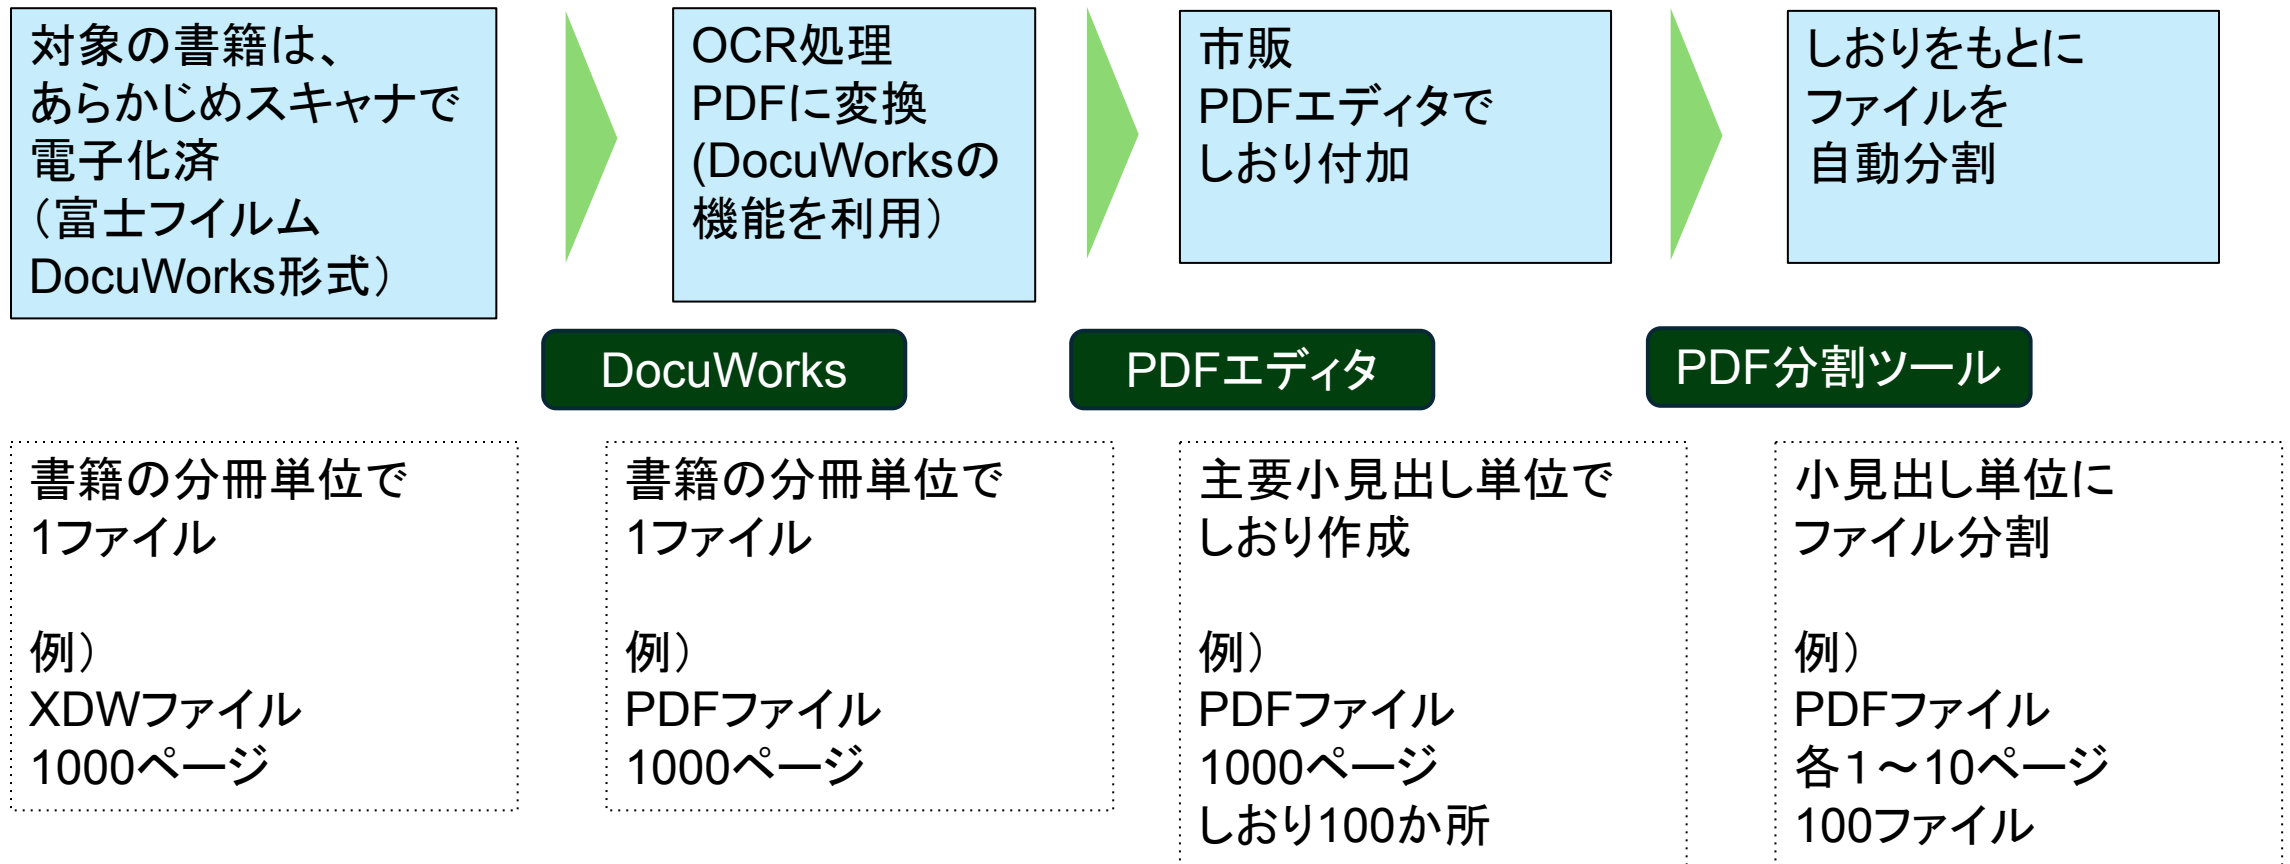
対象の書籍は、あらかじめスキャナで電子化済（富士フイルムDocuWorks形式）

OCR処理PDFに変換(DocuWorksの機能を利用)

市販PDFエディタでしおり付加

しおりをもとにファイルを自動分割

DocuWorks

PDFエディタ

PDF分割ツール

書籍の分冊単位で1ファイル

例）
XDWファイル
1000ページ

書籍の分冊単位で1ファイル

例）
PDFファイル
1000ページ

主要小見出し単位でしおり作成

例）
PDFファイル
1000ページ
しおり100か所

小見出し単位にファイル分割

例）
PDFファイル
各1～10ページ
100ファイル